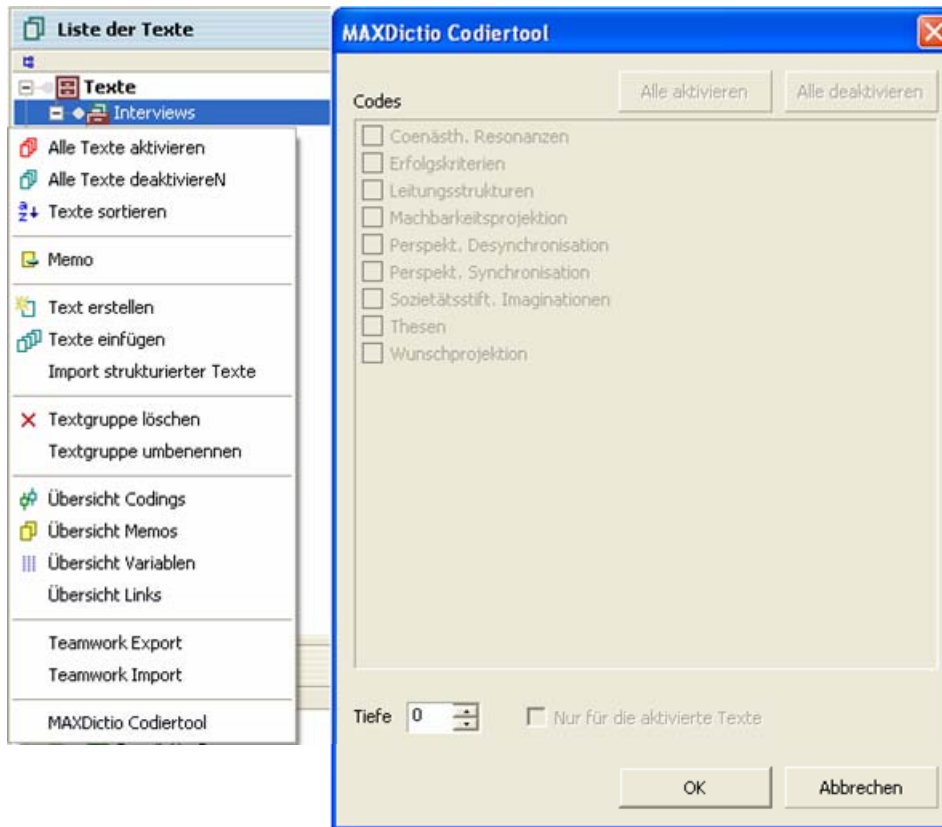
Liste der Texte

Texte

Interviews

Alle Texte aktivieren
Alle Texte deaktiviereN
Texte sortieren

Memo

Text erstellen
Texte einfügen
Import strukturierter Texte

Textgruppe löschen
Textgruppe umbenennen

Übersicht Codings
Übersicht Memos
Übersicht Variablen
Übersicht Links

Teamwork Export
Teamwork Import

MAXDictio Codiertool

MAXDictio Codiertool

Codes

Alle aktivieren

Alle deaktivieren

Coenästh. Resonanzen
Erfolgskriterien
Leitungsstrukturen
Machbarkeitsprojektion
Perspekt. Desynchronisation
Perspekt. Synchronisation
Sozietätsstift. Imaginationen
Thesen
Wunschprojektion

Tiefe 0

Nur für die aktivierte Texte

OK

Abbrechen